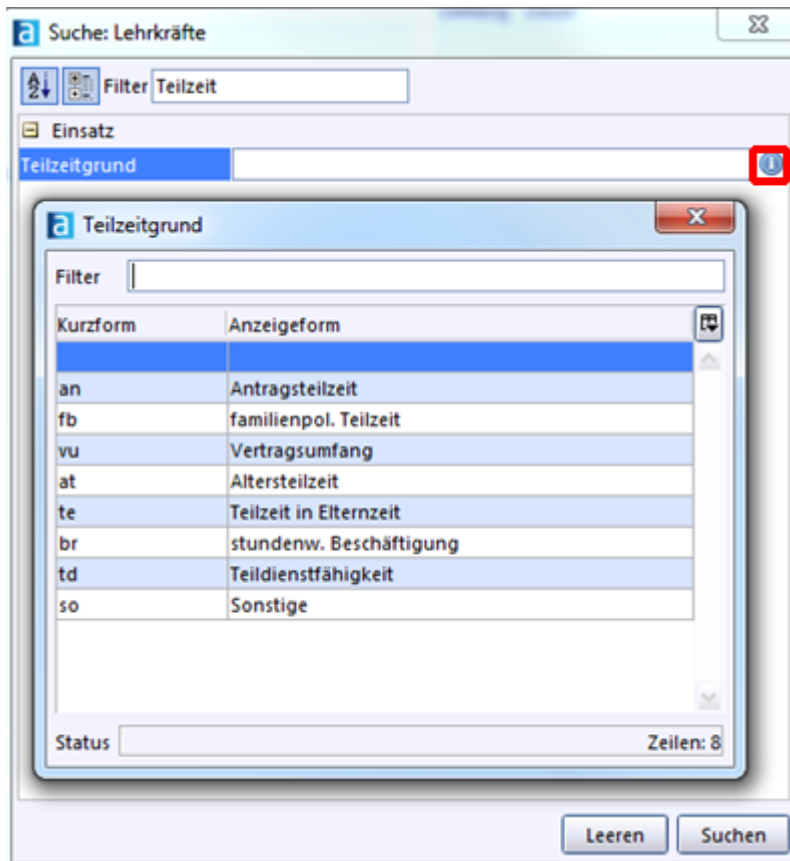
Suche: Lehrkräfte

Filter Teilzeit

Einsatz

Teilzeitgrund

Teilzeitgrund

Filter

| Kurzform | Anzeigeform |
|---|---|
| | |
| an | Antragsteilzeit |
| fb | familienpol. Teilzeit |
| vu | Vertragsumfang |
| at | Altersteilzeit |
| te | Teilzeit in Elternzeit |
| br | stundenw. Beschäftigung |
| td | Teildienstfähigkeit |
| so | Sonstige |

Status

Zeilen: 8

Leeren

Suchen